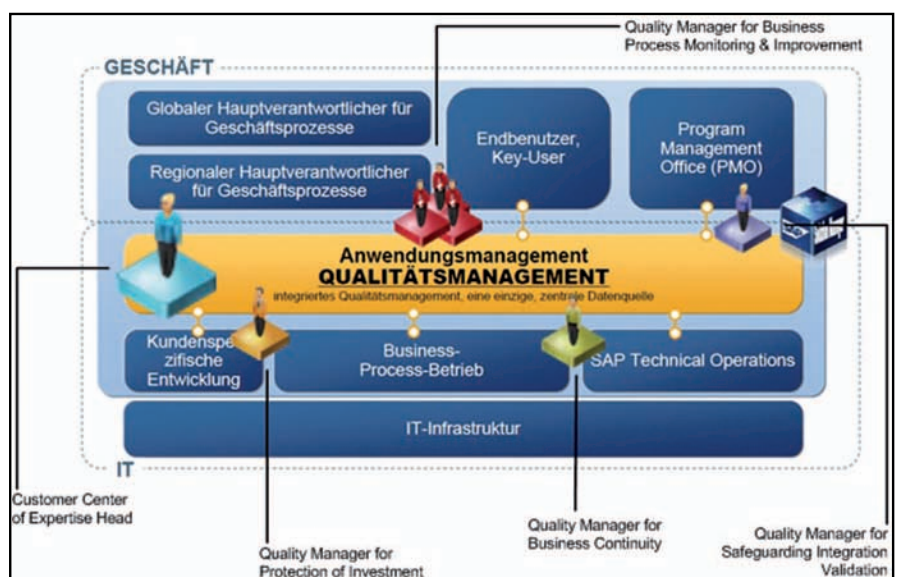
Quality Manager for Business Process Monitoring & Improvement

GESCHÄFT

Globaler Hauptverantwortlicher für Geschäftsprozesse

Regionaler Hauptverantwortlicher für Geschäftsprozesse

Endbenutzer, Key-User

Program Management Office (PMO)

Anwendungsmanagement
QUALITÄTSMANAGEMENT
integriertes Qualitätsmanagement, eine einzige, zentrale Datenquelle

Kundenspezifische Entwicklung

Business-Process-Betrieb

SAP Technical Operations

IT-Infrastruktur

IT

Customer Center of Expertise Head

Quality Manager for Protection of Investment

Quality Manager for Business Continuity

Quality Manager for Safeguarding Integration Validation